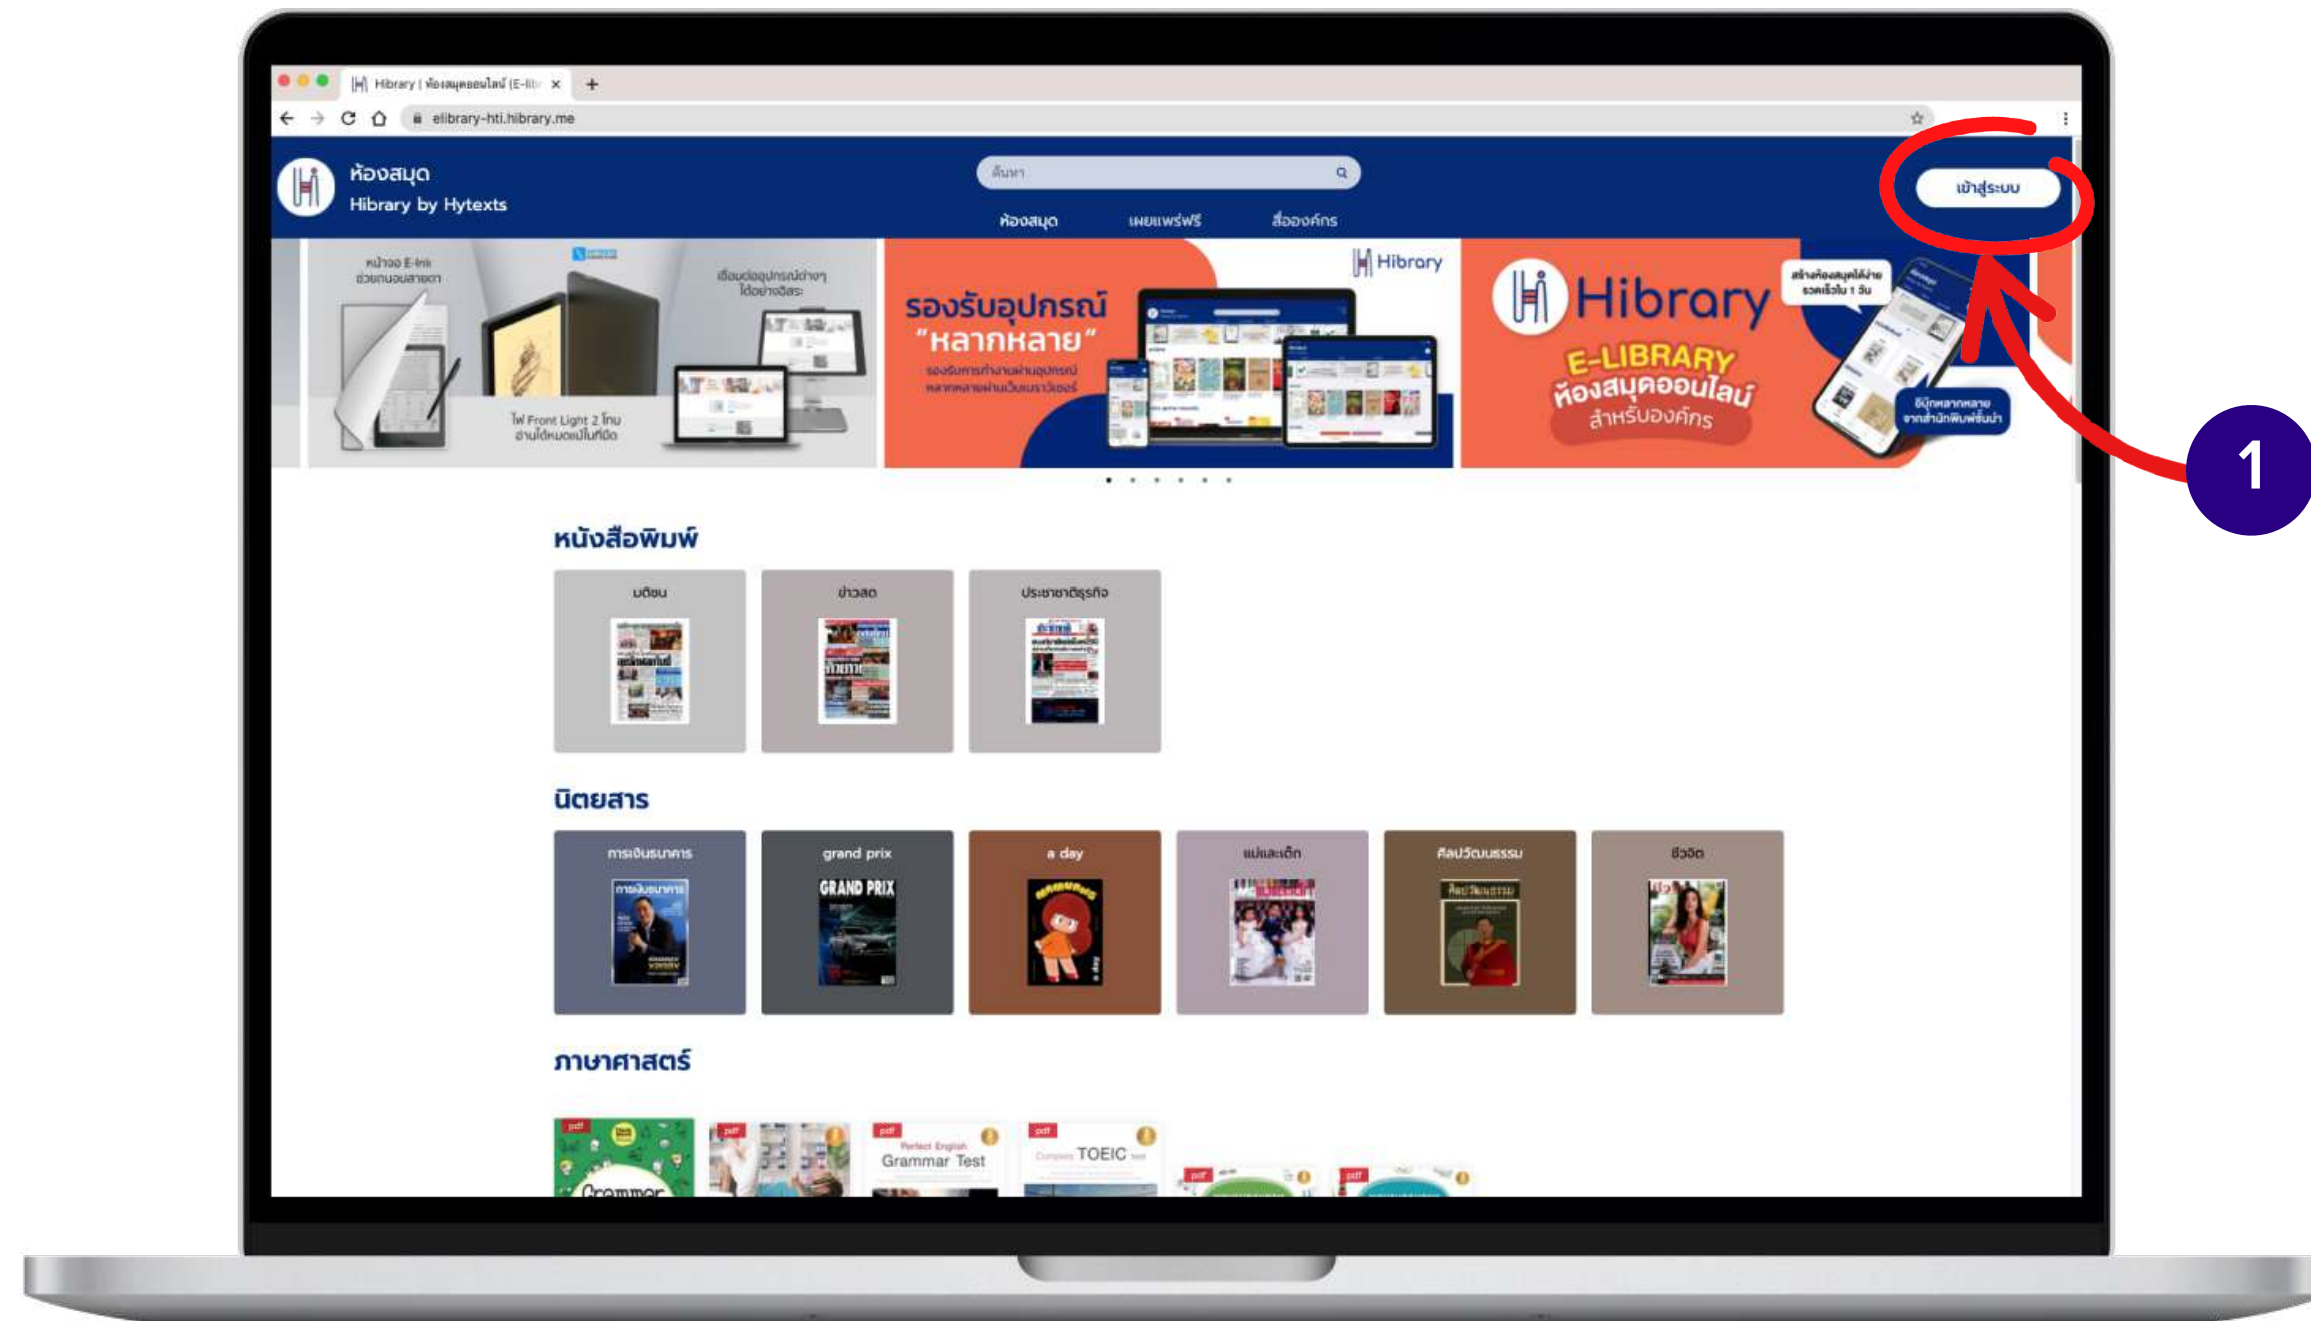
Hibrary | ห้องสมุดออนไลน์ (E-libr ×

elibrary-hti.hibrary.me

ห้องสมุด
Hibrary by Hytexts

ค้นหา

เข้าสู่ระบบ

ห้องสมุด เผยแพร่ฟรี สื่อองค์กร

หน้าจอ E-Ink ถนอมสายตา

เชื่อมต่ออุปกรณ์ต่างๆ ได้อย่างอิสระ

ไฟ Front Light 2 โทน อ่านได้หมดเมื่อไม่มีแสง

รองรับอุปกรณ์ "หลากหลาย"
รองรับการทำงานผ่านอุปกรณ์หลากหลายผ่านเว็บเบราว์เซอร์

Hibrary

Hibrary
E-LIBRARY
ห้องสมุดออนไลน์
สำหรับองค์กร

สร้างห้องสมุดได้ง่าย รวดเร็วใน 1 วัน

อีบุ๊กหลากหลาย จากสำนักพิมพ์ชั้นนำ

1

หนังสือพิมพ์

มติชน ข่าวสด ประชาชาติธุรกิจ

นิตยสาร

การเงินธนาคาร grand prix a day แม่และเด็ก ศิลปวัฒนธรรม ชีวจิต

GRAND PRIX

ภาษาศาสตร์

pdf
Grammar

pdf

pdf
Perfect English
Grammar Test

pdf
TOEIC

pdf

pdf